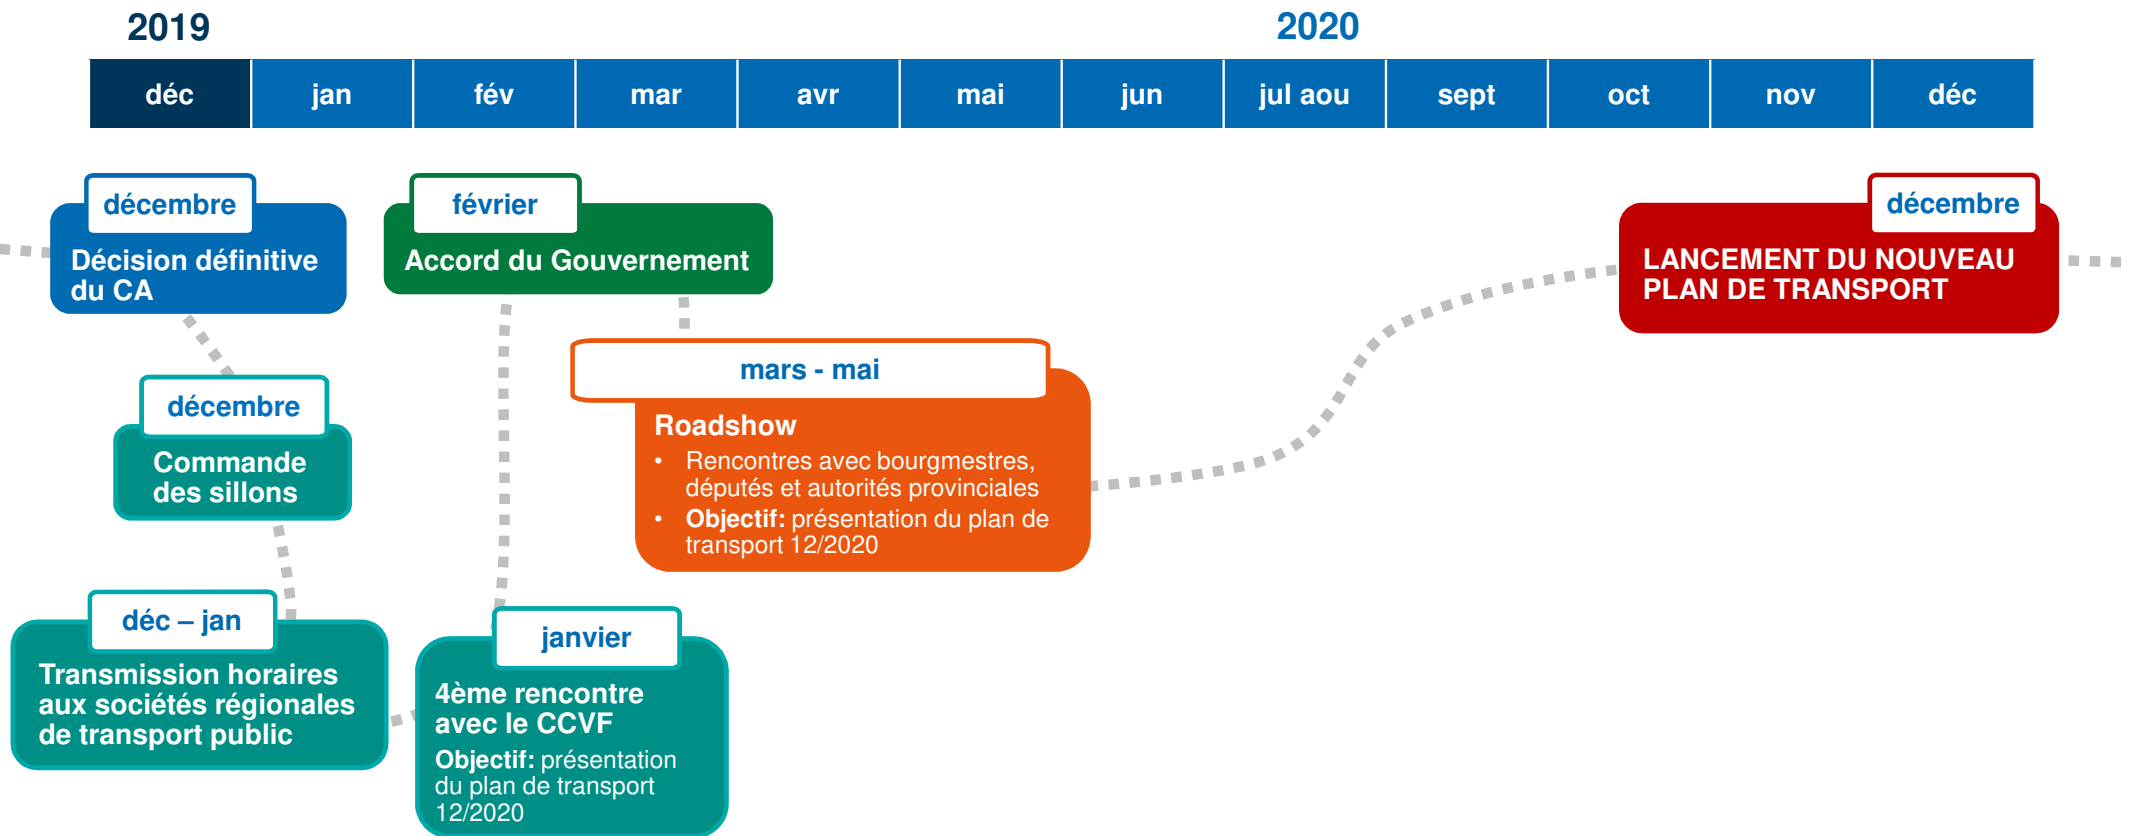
2019

2020

| déc | jan | fév | mar | avr | mai | jun | jul aou | sept | oct | nov | déc |
|---|---|---|---|---|---|---|---|---|---|---|---|

décembre
Décision définitive du CA

février
Accord du Gouvernement

décembre
LANCEMENT DU NOUVEAU PLAN DE TRANSPORT

décembre
Commande des sillons

mars - mai
Roadshow
• Rencontres avec bourgmestres, députés et autorités provinciales
• Objectif: présentation du plan de transport 12/2020

déc – jan
Transmission horaires aux sociétés régionales de transport public

janvier
4ème rencontre avec le CCVF
Objectif: présentation du plan de transport 12/2020